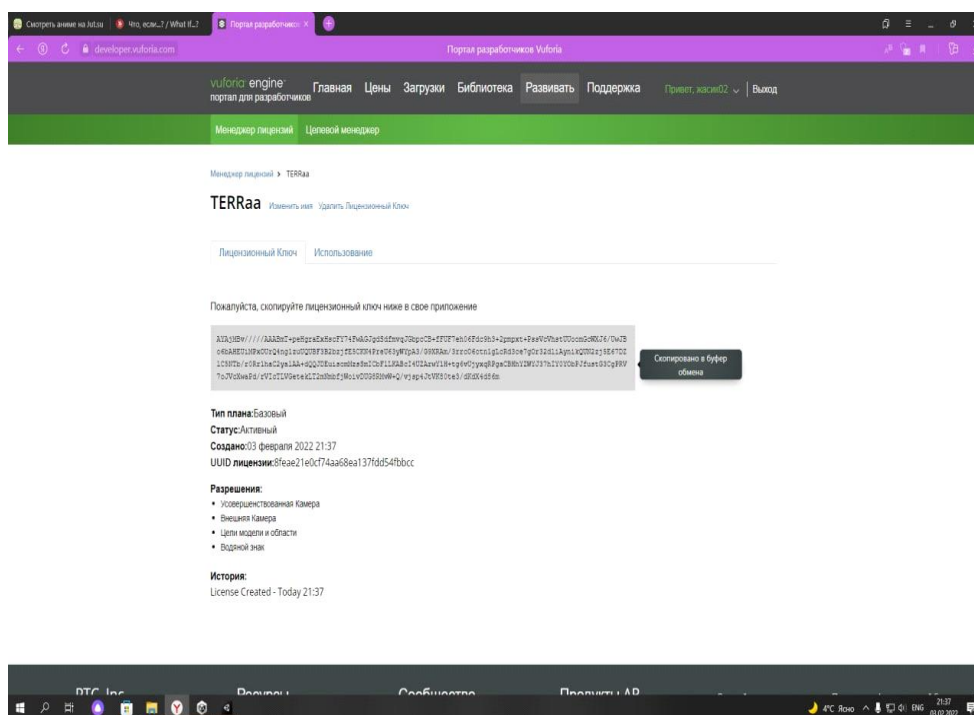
Смотреть аниме на Jut.su | Что, если...? / What If...? | Портал разработчиков

developer.vuforia.com | Портал разработчиков Vuforia

vuforia engine портал для разработчиков | Главная | Цены | Загрузки | Библиотека | Развивать | Поддержка | Привет, хасик02 | Выход

Менеджер лицензий | Целевой менеджер

Менеджер лицензий > TERRaa

TERRaa Изменить имя Удалить Лицензионный Ключ

Лицензионный Ключ | Использование

Пожалуйста, скопируйте лицензионный ключ ниже в свое приложение

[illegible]

Скопировано в буфер обмена

Тип плана:Базовый
Статус:Активный
Создано:03 февраля 2022 21:37
UUID лицензии:8feae21e0cf74aa68ea137fdd54fbbcc

Разрешения:
• Усовершенствованная Камера
• Внешняя Камера
• Цели модели и области
• Водяной знак

История:
License Created - Today 21:37

PTC Inc | Ресурсы | Сообщество | Продукты AR

4°C Ясно ENG 21:37 03.02.2022